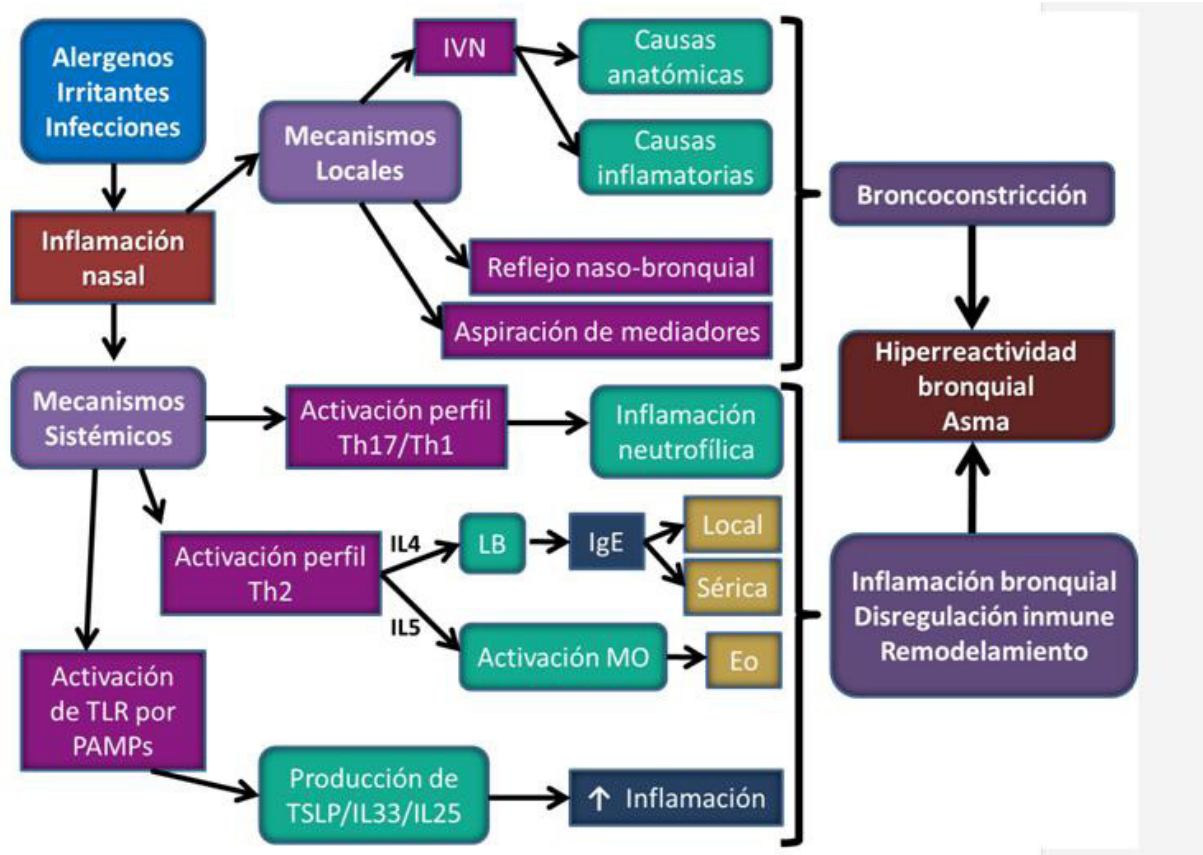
Alergenos
Irritantes
Infecciones

Inflamación nasal

Mecanismos Locales

IVN

Causas anatómicas

Causas inflamatorias

Reflejo naso-bronquial

Aspiración de mediadores

Broncoconstricción

Hiperreactividad bronquial
Asma

Mecanismos Sistémicos

Activación perfil Th17/Th1

Inflamación neutrofílica

Activación perfil Th2

IL4

LB

IgE

Local

Sérica

IL5

Activación MO

Eo

Activación de TLR por PAMPs

Producción de TSLP/IL33/IL25

↑ Inflamación

Inflamación bronquial
Disregulación inmune
Remodelamiento